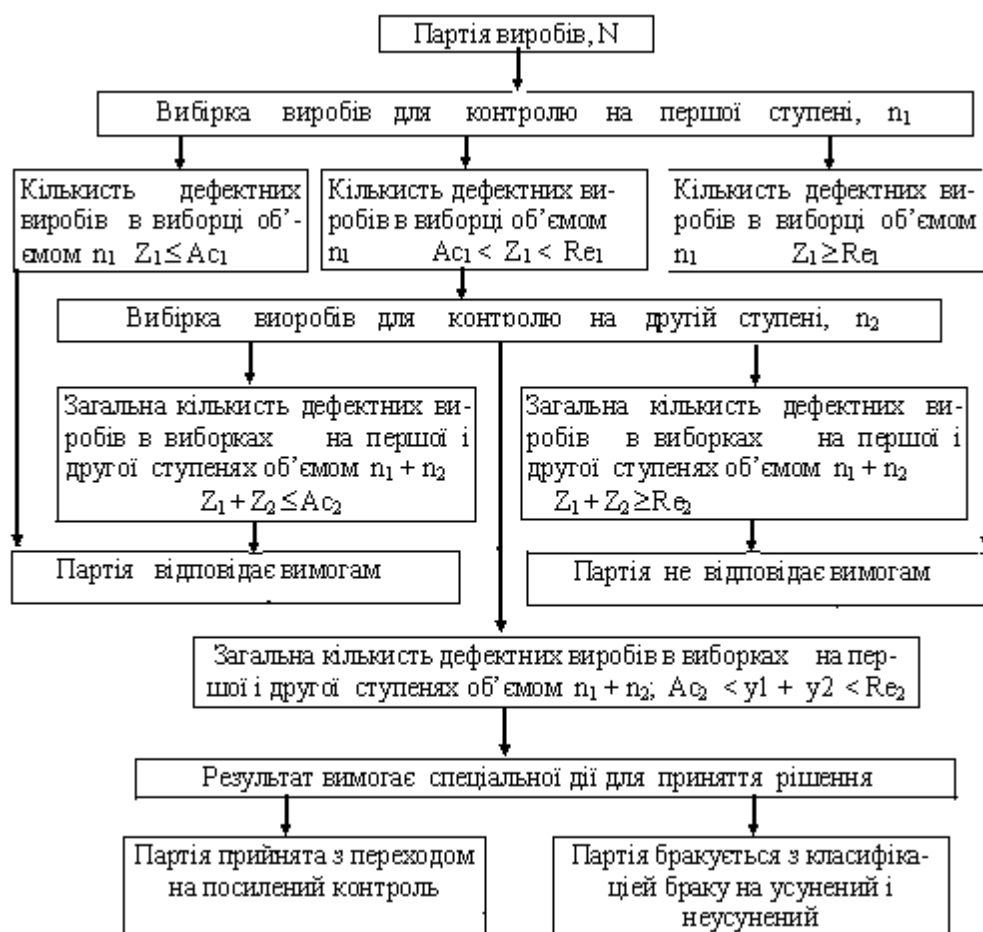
Партія виробів, N

Вибірка виробів для контролю на першої ступені, $n_1$

Кількисть дефектних виробів в виборці об'ємом $n_1$ $Z_1 \leq Ac_1$

Кількисть дефектних виробів в виборці об'ємом $n_1$ $Ac_1 < Z_1 < Re_1$

Кількисть дефектних виробів в виборці об'ємом $n_1$ $Z_1 \geq Re_1$

Вибірка виоробів для контролю на другій ступені, $n_2$

Загальна кількисть дефектних виробів в виборках на першої і другої ступенях об'ємом $n_1 + n_2$ $Z_1 + Z_2 \leq Ac_2$

Загальна кількисть дефектних виробів в виборках на першої і другої ступенях об'ємом $n_1 + n_2$ $Z_1 + Z_2 \geq Re_2$

Партія відповідає вимогам

Партія не відповідає вимогам

Загальна кількисть дефектних виробів в виборках на першої і другої ступенях об'ємом $n_1 + n_2$; $Ac_2 < y1 + y2 < Re_2$

Результат вимогає спеціальної дії для приняття рішення

Партія прийнята з переходом на посилений контроль

Партія бракується з класифікацією браку на усунений і неусунений